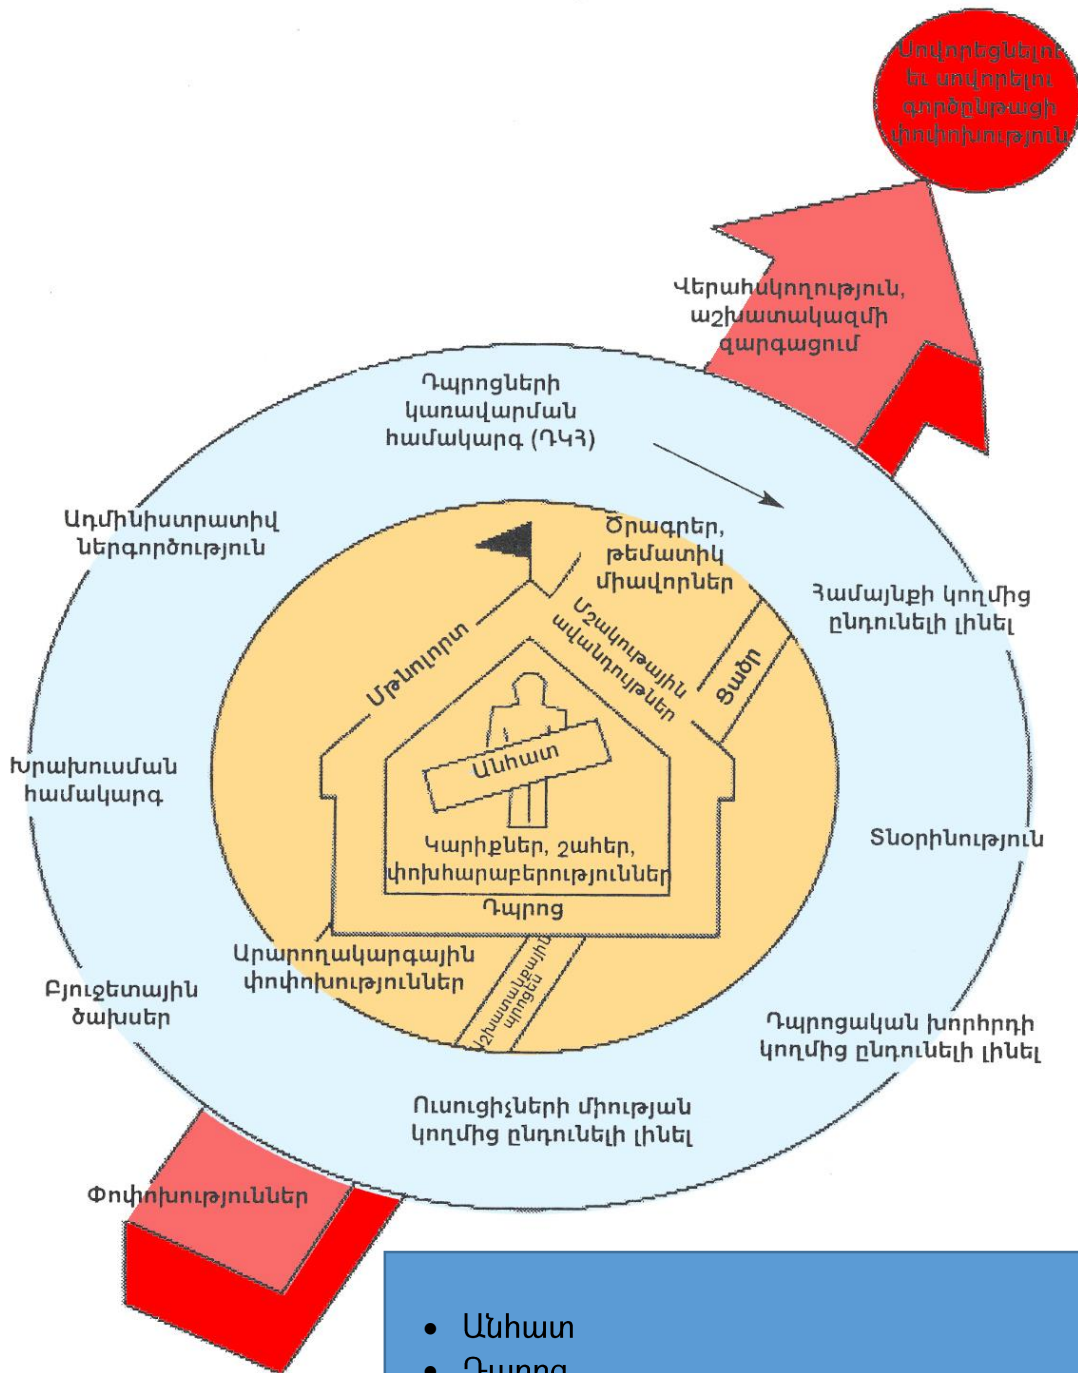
Սովորեցնելու և սովորելու գործընթացի փոփոխություն

Վերահսկողություն, աշխատակազմի զարգացում

Դպրոցների կառավարման համակարգ (ԴԿՅ)

Ադմինիստրատիվ ներգործություն

Ծրագրեր, թեմատիկ միավորներ

Համայնքի կողմից ընդունելի լինել

Մթնոլորտ

Մշակութային ավանդույթներ

Ցանց

Անհատ

Կարիքներ, շահեր, փոխհարաբերություններ

Դպրոց

Խրախուսման համակարգ

Տնօրինություն

Արտադպրոցական փոփոխություններ

Աշխատանքային պրոցես

Բյուջետային ծախսեր

Դպրոցական խորհրդի կողմից ընդունելի լինել

Ուսուցիչների միության կողմից ընդունելի լինել

Փոփոխություններ

• Անհատ
• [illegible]